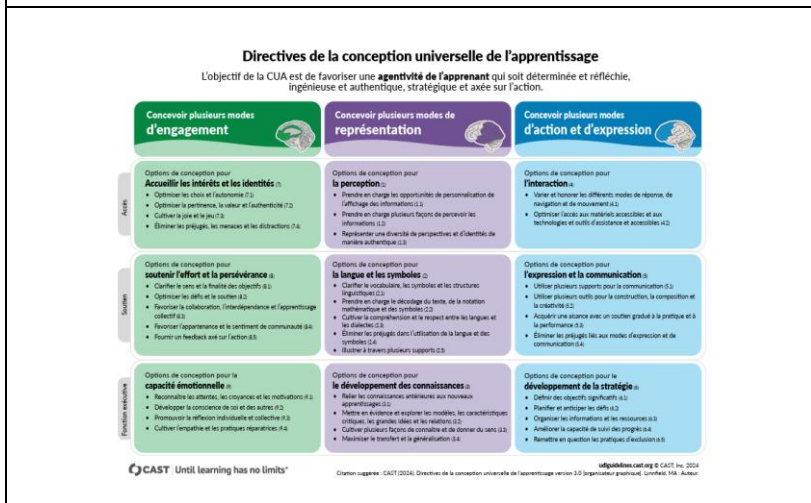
Directives de la conception universelle de l'apprentissage

L'objectif de la CUA est de favoriser une **agentivité de l'apprenant** qui soit déterminée et réfléchie, ingénieuse et authentique, stratégique et axée sur l'action.

| | Concevoir plusieurs modes d'engagement | Concevoir plusieurs modes de représentation | Concevoir plusieurs modes d'action et d'expression |
|---|---|---|---|
| Accès | Options de conception pour **Accueillir les intérêts et les identités** (7) • Optimiser les choix et l'autonomie (7.1) • Optimiser la pertinence, la valeur et l'authenticité (7.2) • Cultiver la joie et le jeu (7.3) • Éliminer les préjugés, les menaces et les distractions (7.4) | Options de conception pour **la perception** (1) • Prendre en charge les opportunités de personnalisation de l'affichage des informations (1.1) • Prendre en charge plusieurs façons de percevoir les informations (1.2) • Représenter une diversité de perspectives et d'identités de manière authentique (1.3) | Options de conception pour **l'interaction** (4) • Varier et honorer les différents modes de réponse, de navigation et de mouvement (4.1) • Optimiser l'accès aux matériels accessibles et aux technologies et outils d'assistance et accessibles (4.2) |
| Soutien | Options de conception pour **soutenir l'effort et la persévérance** (8) • Clarifier le sens et la finalité des objectifs (8.1) • Optimiser les défis et le soutien (8.2) • Favoriser la collaboration, l'interdépendance et l'apprentissage collectif (8.3) • Favoriser l'appartenance et le sentiment de communauté (8.4) • Fournir un feedback axé sur l'action (8.5) | Options de conception pour **la langue et les symboles** (2) • Clarifier le vocabulaire, les symboles et les structures linguistiques (2.1) • Prendre en charge le décodage du texte, de la notation mathématique et des symboles (2.2) • Cultiver la compréhension et le respect entre les langues et les dialectes (2.3) • Éliminer les préjugés dans l'utilisation de la langue et des symboles (2.4) • Illustrer à travers plusieurs supports (2.5) | Options de conception pour **l'expression et la communication** (5) • Utiliser plusieurs supports pour la communication (5.1) • Utiliser plusieurs outils pour la construction, la composition et la créativité (5.2) • Acquérir une aisance avec un soutien graduel à la pratique et à la performance (5.3) • Éliminer les préjugés liés aux modes d'expression et de communication (5.4) |
| Fonction exécutive | Options de conception pour la **capacité émotionnelle** (9) • Reconnaître les attentes, les croyances et les motivations (9.1) • Développer la conscience de soi et des autres (9.2) • Promouvoir la réflexion individuelle et collective (9.3) • Cultiver l'empathie et les pratiques réparatrices (9.4) | Options de conception pour **le développement des connaissances** (3) • Relier les connaissances antérieures aux nouveaux apprentissages (3.1) • Mettre en évidence et explorer les modèles, les caractéristiques critiques, les grandes idées et les relations (3.2) • Cultiver plusieurs façons de connaître et de donner du sens (3.3) • Maximiser le transfert et la généralisation (3.4) | Options de conception pour le **développement de la stratégie** (6) • Définir des objectifs significatifs (6.1) • Planifier et anticiper les défis (6.2) • Organiser les informations et les ressources (6.3) • Améliorer la capacité de suivi des progrès (6.4) • Remettre en question les pratiques d'exclusion (6.5) |

CAST | Until learning has no limits®

udlguidelines.cast.org © CAST, Inc. 2024
Citation suggérée : CAST (2024). Directives de la conception universelle de l'apprentissage version 3.0 [organisateur graphique]. Lynnfield, MA : Auteur.